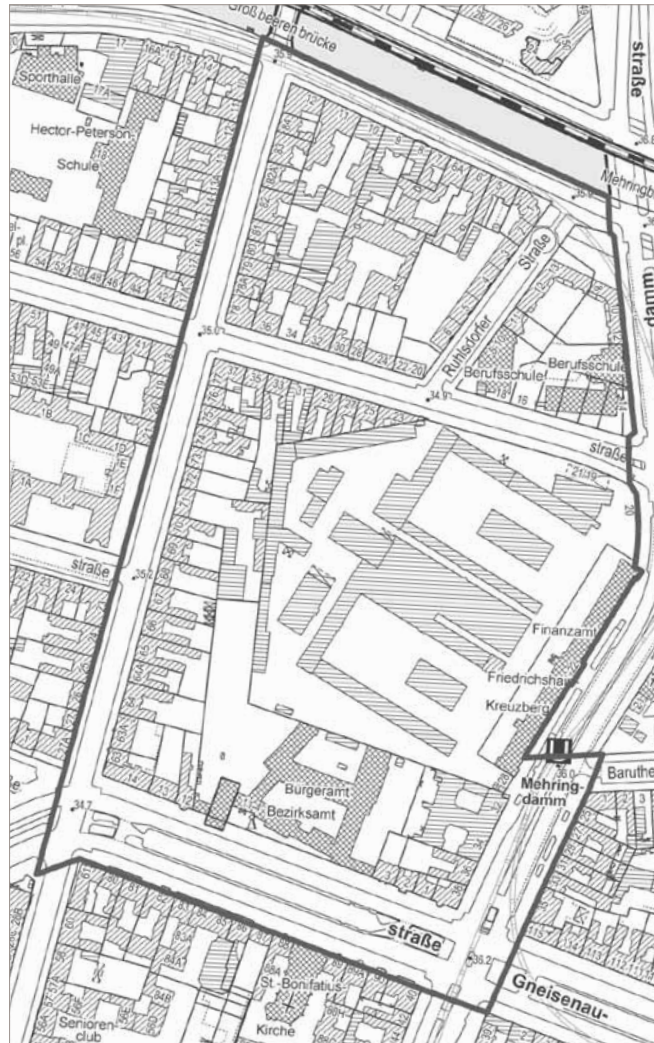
Großbeerenbrücke
straße
Sporthalle
Hector-Peterson-Schule
Mehringb
Ruhlsdorfer Straße
Berufsschule
Berufsschule
straße
straße
Finanzamt
Friedrichshain
Kreuzberg
Mehringdamm
Baruthe
Bürgeramt
Bezirksamt
straße
Gneisenau-
St. Bonifatius-Kirche
Senioren-club
35.0
34.9
35.2
34.7
36.0
36.2
34
16